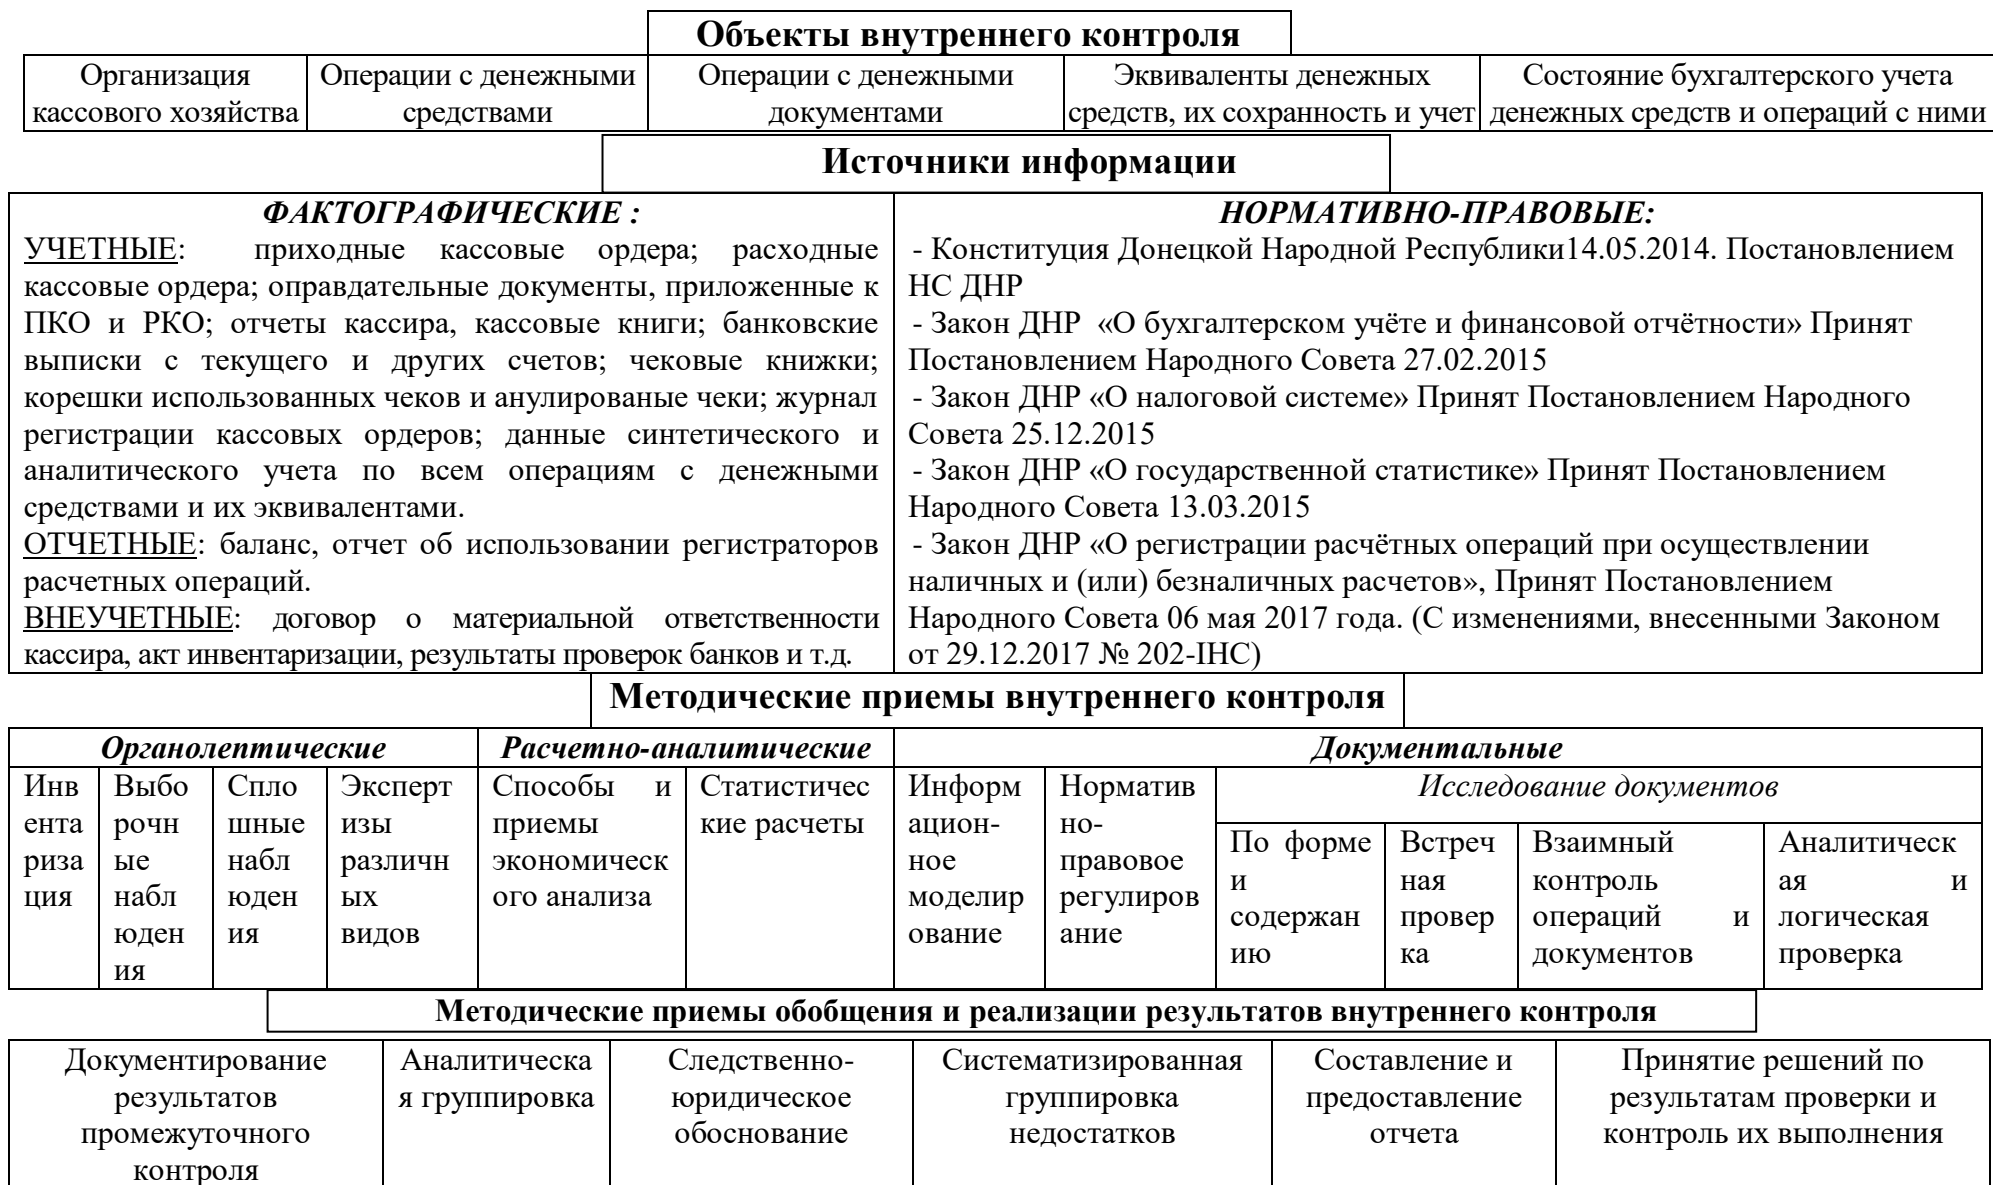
**Объекты внутреннего контроля**

| Организация кассового хозяйства | Операции с денежными средствами | Операции с денежными документами | Эквиваленты денежных средств, их сохранность и учет | Состояние бухгалтерского учета денежных средств и операций с ними |
|---|---|---|---|---|

**Источники информации**

| *ФАКТОГРАФИЧЕСКИЕ :* | *НОРМАТИВНО-ПРАВОВЫЕ:* |
|---|---|
| УЧЕТНЫЕ: приходные кассовые ордера; расходные кассовые ордера; оправдательные документы, приложенные к ПКО и РКО; отчеты кассира, кассовые книги; банковские выписки с текущего и других счетов; чековые книжки; корешки использованных чеков и анулированые чеки; журнал регистрации кассовых ордеров; данные синтетического и аналитического учета по всем операциям с денежными средствами и их эквивалентами. ОТЧЕТНЫЕ: баланс, отчет об использовании регистраторов расчетных операций. ВНЕУЧЕТНЫЕ: договор о материальной ответственности кассира, акт инвентаризации, результаты проверок банков и т.д. | - Конституция Донецкой Народной Республики14.05.2014. Постановлением НС ДНР - Закон ДНР «О бухгалтерском учёте и финансовой отчётности» Принят Постановлением Народного Совета 27.02.2015 - Закон ДНР «О налоговой системе» Принят Постановлением Народного Совета 25.12.2015 - Закон ДНР «О государственной статистике» Принят Постановлением Народного Совета 13.03.2015 - Закон ДНР «О регистрации расчётных операций при осуществлении наличных и (или) безналичных расчетов», Принят Постановлением Народного Совета 06 мая 2017 года. (С изменениями, внесенными Законом от 29.12.2017 № 202-IНС) |

**Методические приемы внутреннего контроля**

| *Органолептические* | | | | *Расчетно-аналитические* | | *Документальные* | | | | | |
|---|---|---|---|---|---|---|---|---|---|---|---|
| Инвентаризация | Выборочные наблюдения | Сплошные наблюдения | Экспертизы различных видов | Способы и приемы экономического анализа | Статистические расчеты | Информационное моделирование | Нормативно-правовое регулирование | *Исследование документов*: По форме и содержанию | Встречная проверка | Взаимный контроль операций и документов | Аналитическая и логическая проверка |

**Методические приемы обобщения и реализации результатов внутреннего контроля**

| Документирование результатов промежуточного контроля | Аналитическая группировка | Следственно-юридическое обоснование | Систематизированная группировка недостатков | Составление и предоставление отчета | Принятие решений по результатам проверки и контроль их выполнения |
|---|---|---|---|---|---|